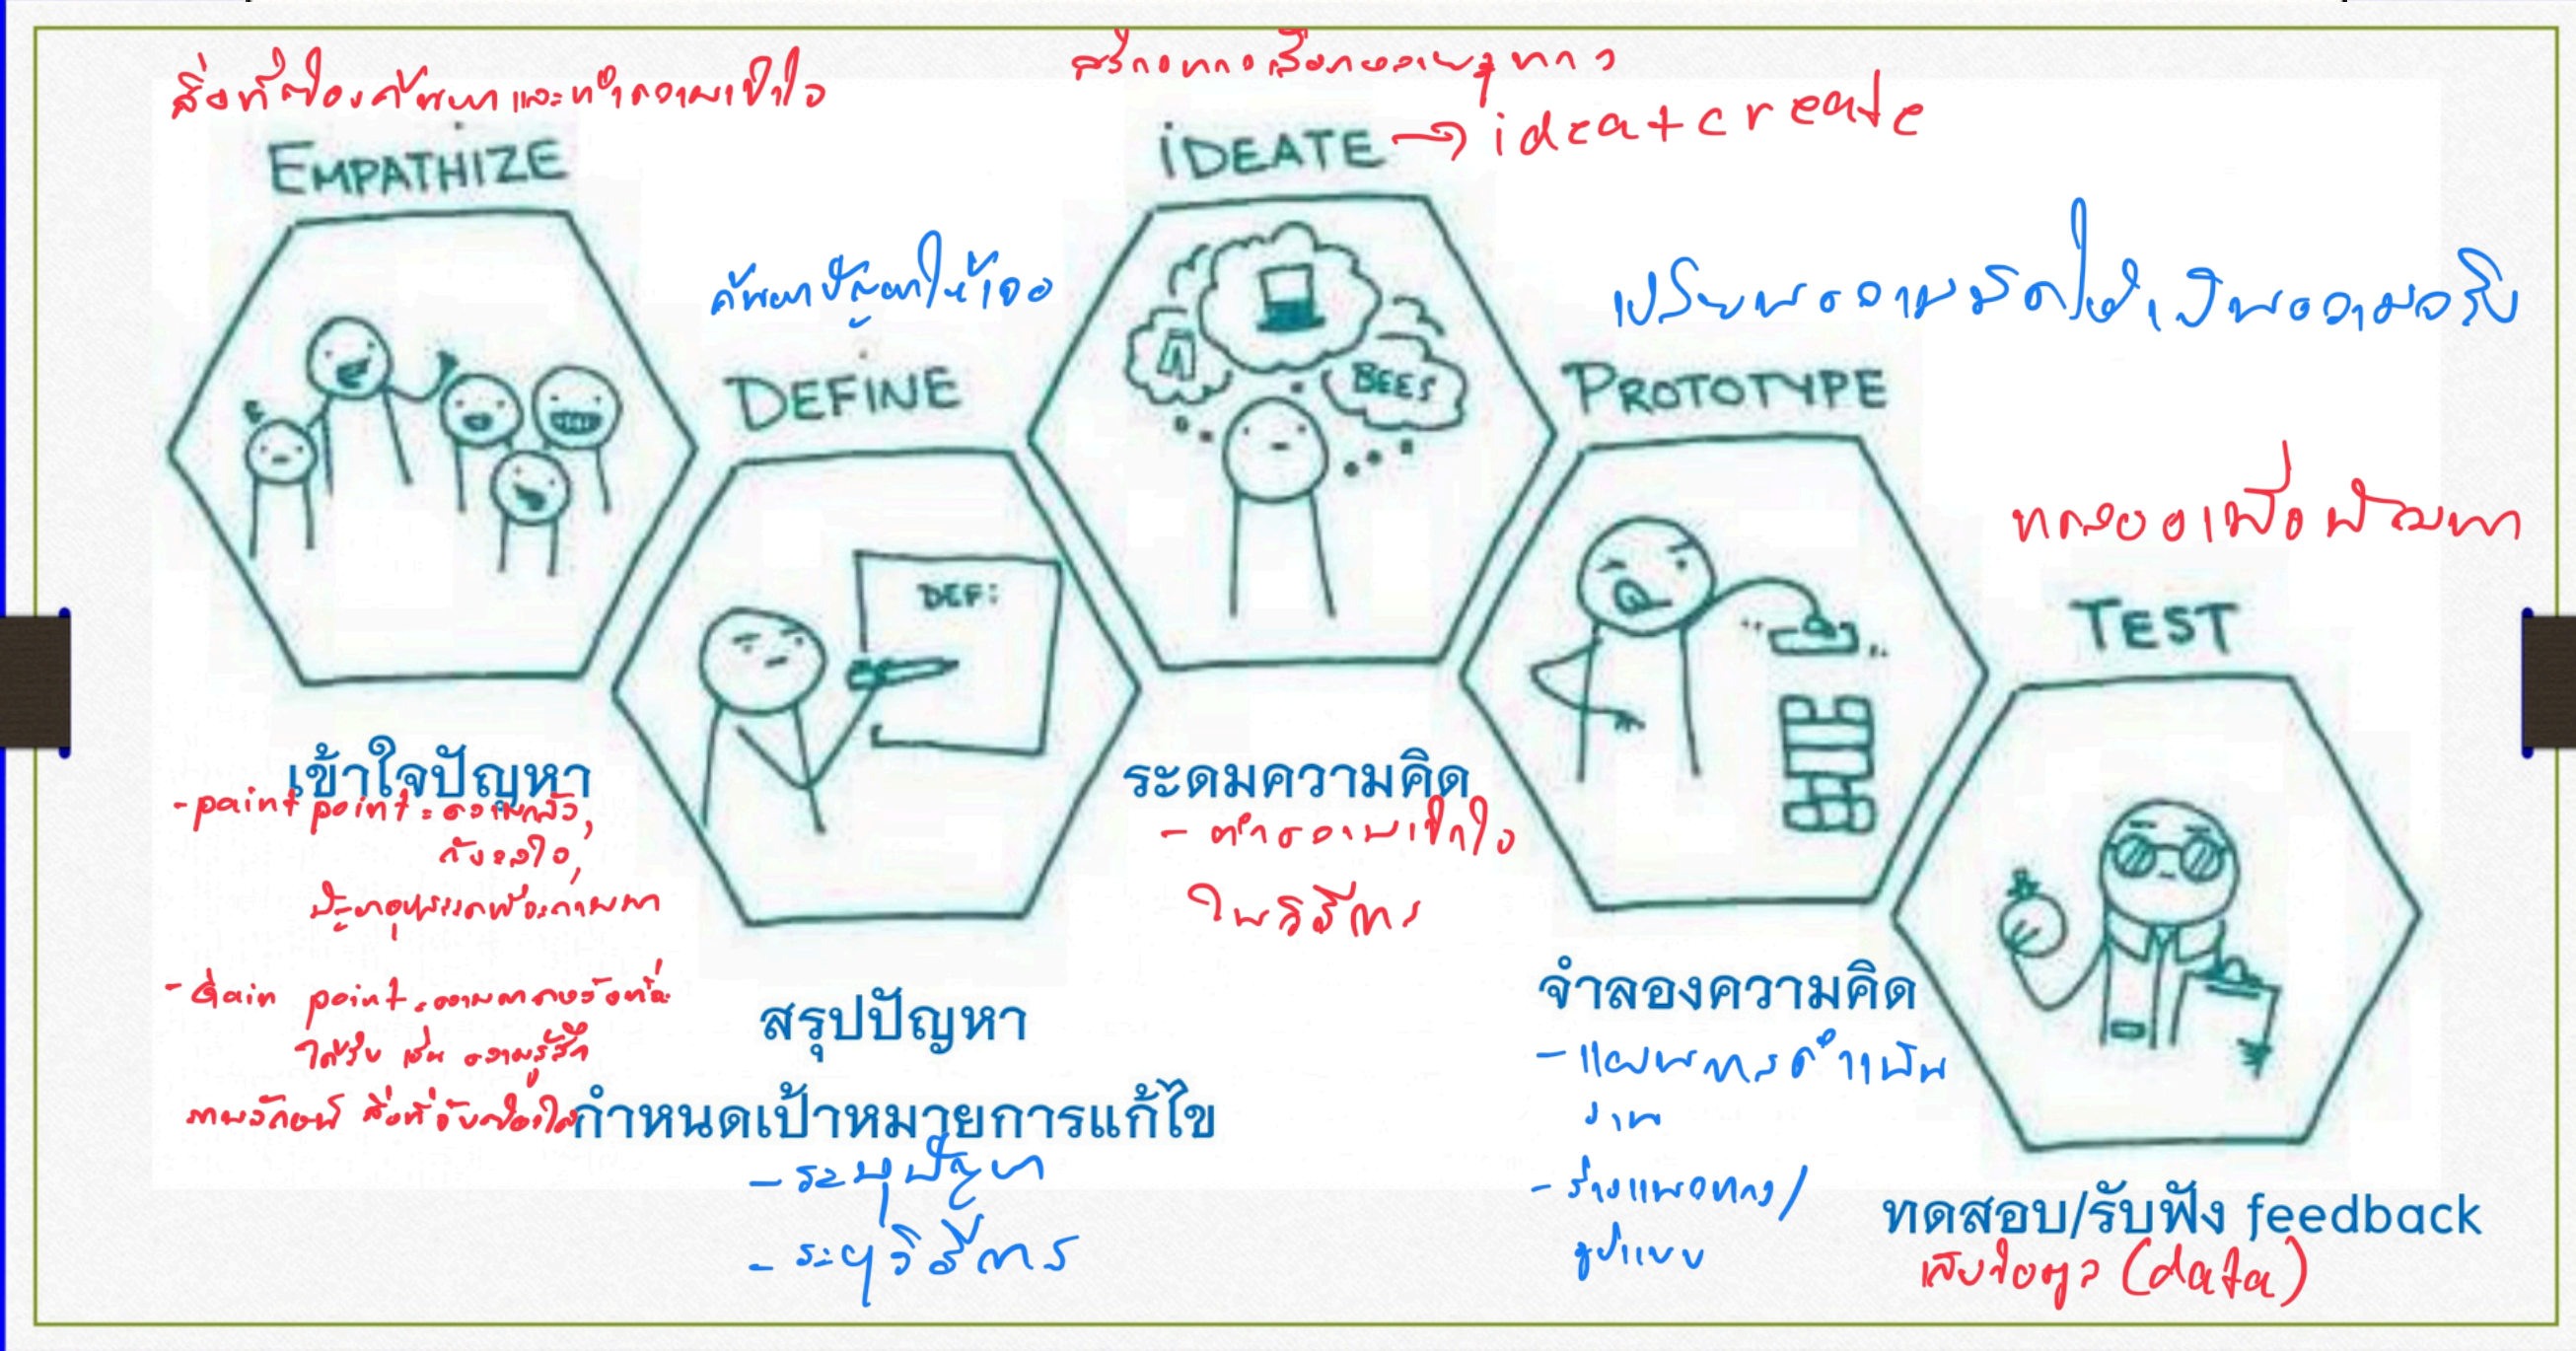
สิ่งที่ต้องศึกษาและทำความเข้าใจ

EMPATHIZE

สร้างทางเลือกอย่างหลากหลาย

IDEATE → idea+create

BEES

ค้นหาปัญหาให้เจอ

DEFINE

DEF:

เปรียบความคิดให้เป็นความจริง

PROTOTYPE

ทดลองเพื่อพัฒนา

TEST

เข้าใจปัญหา

- paint point : ความกลัว, กังวลใจ, ประสบการณ์ที่ผ่านมา

- gain point : ความคาดหวังที่ได้รับ เช่น ความรู้สึก ทัศนคติ สิ่งที่อยากได้

สรุปปัญหา

กำหนดเป้าหมายการแก้ไข

- ระบุปัญหา

- ระบุวิธีการ

ระดมความคิด

- หาความเป็นไปได้ ในวิธีการ

จำลองความคิด

- แผนภาพจำลอง งาน

- ร่างแผนภาพ/ รูปแบบ

ทดสอบ/รับฟัง feedback

เก็บข้อมูล (data)